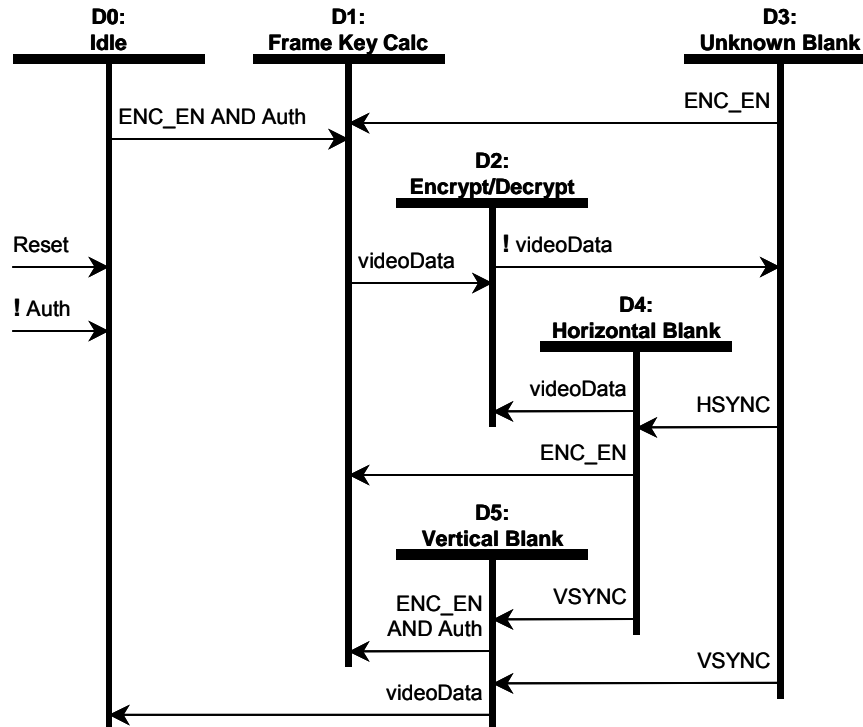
D0:
Idle

D1:
Frame Key Calc

D3:
Unknown Blank

ENC_EN AND Auth

ENC_EN

D2:
Encrypt/Decrypt

Reset

videoData

! videoData

! Auth

D4:
Horizontal Blank

videoData

HSYNC

ENC_EN

D5:
Vertical Blank

ENC_EN
AND Auth

VSYNC

VSYNC

videoData